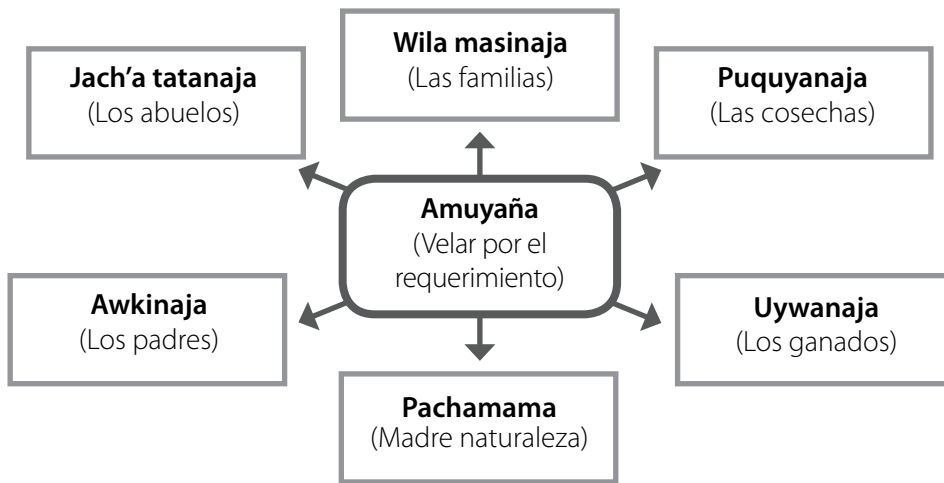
Wila masinaja
(Las familias)

Jach'a tatanaja
(Los abuelos)

Puquyanaja
(Las cosechas)

Amuyaña
(Velar por el requerimiento)

Awkinaja
(Los padres)

Uywanaja
(Los ganados)

Pachamama
(Madre naturaleza)